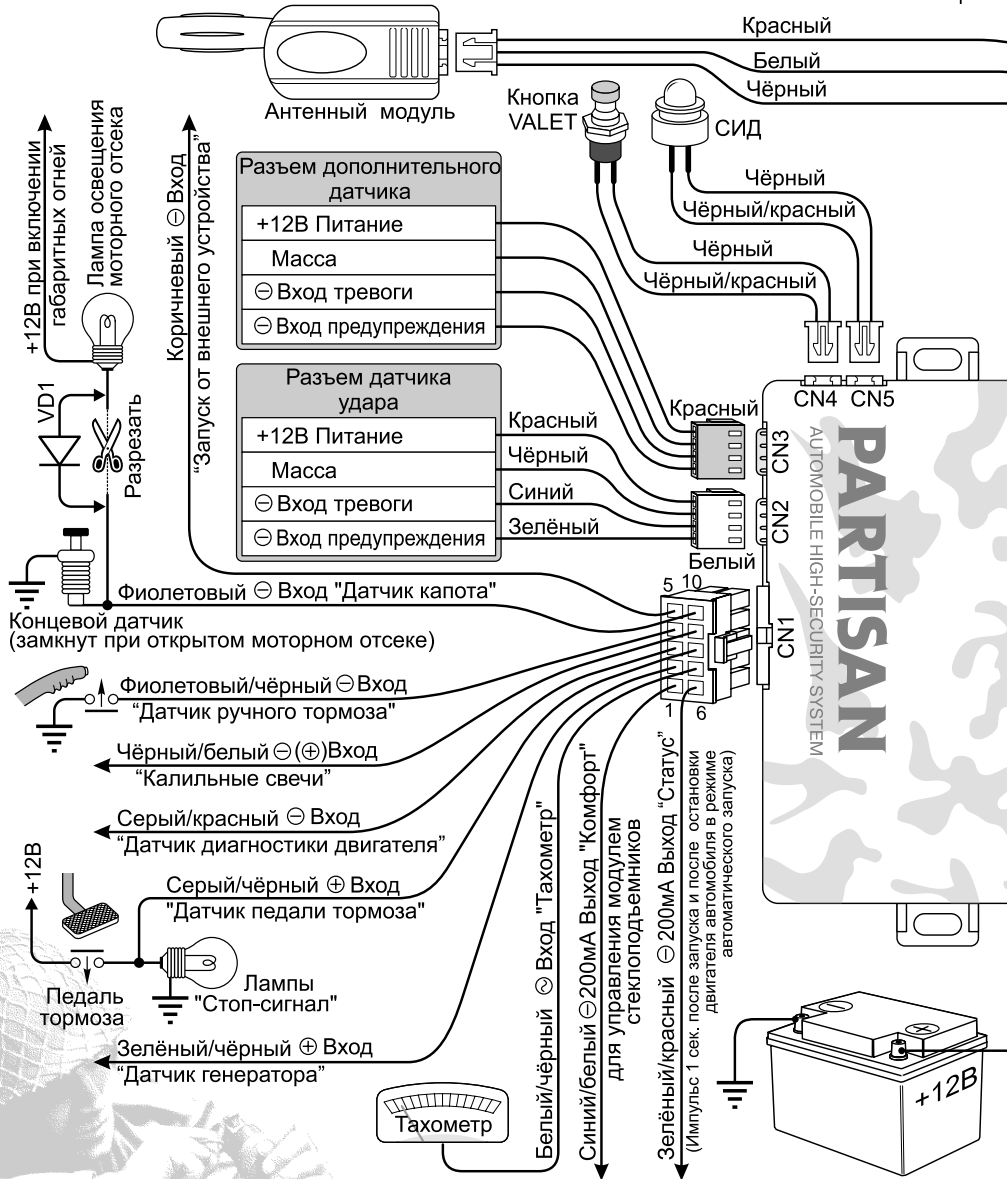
Красный
Белый
Чёрный
Антенный модуль
Кнопка VALET
СИД
Чёрный
Чёрный/красный
Чёрный
Чёрный/красный
+12В при включении габаритных огней
Лампа освещения моторного отсека
Коричневый ⊖ Вход "Запуск от внешнего устройства"
Разъем дополнительного датчика
+12В Питание
Масса
⊖ Вход тревоги
⊖ Вход предупреждения
Разъем датчика удара
+12В Питание
Масса
⊖ Вход тревоги
⊖ Вход предупреждения
Красный
Чёрный
Синий
Зелёный
Красный
Белый
CN4 CN5
CN3
CN2
CN1
PARTISAN
AUTOMOBILE HIGH-SECURITY SYSTEM
VD1
Разрезать
Фиолетовый ⊖ Вход "Датчик капота"
5 10
1 6
Концевой датчик (замкнут при открытом моторном отсеке)
Фиолетовый/чёрный ⊖ Вход "Датчик ручного тормоза"
Чёрный/белый ⊖(⊕) Вход "Калильные свечи"
Серый/красный ⊖ Вход "Датчик диагностики двигателя"
+12В
Серый/чёрный ⊕ Вход "Датчик педали тормоза"
Лампы "Стоп-сигнал"
Педаль тормоза
Зелёный/чёрный ⊕ Вход "Датчик генератора"
Тахометр
Белый/чёрный ⊘ Вход "Тахометр"
Синий/белый ⊖200мА Выход "Комфорт" для управления модулем стеклоподъемников
Зелёный/красный ⊖200мА Выход "Статус" (Импульс 1 сек. после запуска и после остановки двигателя автомобиля в режиме автоматического запуска)
+12В